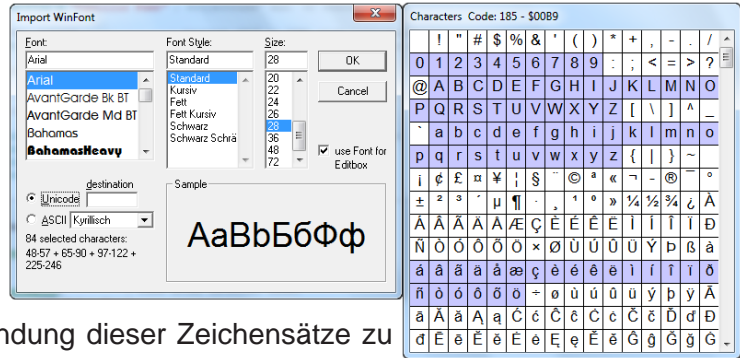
Import WinFont

Font:
Arial
Arial
AvantGarde Bk BT
AvantGarde Md BT
Bahamas
BahamasHeavy

Font Style:
Standard
Standard
Kursiv
Fett
Fett Kursiv
Schwarz
Schwarz Schrä

Size:
28
20
22
24
26
28
36
48
72

OK

Cancel

use Font for Editbox

destination
Unicode
ASCII Kyrillisch

84 selected characters:
48-57 + 65-90 + 97-122 + 225-246

Sample
AaBbБбФф

Characters Code: 185 - $00B9

|  | ! | " | # | \$ | % | & | ' | ( | ) | * | + | , | - | . | / |
|---|---|---|---|---|---|---|---|---|---|---|---|---|---|---|---|
| 0 | 1 | 2 | 3 | 4 | 5 | 6 | 7 | 8 | 9 | : | ; | < | = | > | ? |
| @ | A | B | C | D | E | F | G | H | I | J | K | L | M | N | O |
| P | Q | R | S | T | U | V | W | X | Y | Z | [ | \ | ] | ^ | _ |
| ` | a | b | c | d | e | f | g | h | i | j | k | l | m | n | o |
| p | q | r | s | t | u | v | w | x | y | z | { | \| | } | ~ |  |
|  | ¡ | ¢ | £ | ¤ | ¥ | ¦ | § | ¨ | © | ª | « | ¬ | - | ® | ¯ |
| ° | ± | ² | ³ | ´ | µ | ¶ | · | ¸ | ¹ | º | » | ¼ | ½ | ¾ | ¿ |
| À | Á | Â | Ã | Ä | Å | Æ | Ç | È | É | Ê | Ë | Ì | Í | Î | Ï |
| Ð | Ñ | Ò | Ó | Ô | Õ | Ö | × | Ø | Ù | Ú | Û | Ü | Ý | Þ | ß |
| à | á | â | ã | ä | å | æ | ç | è | é | ê | ë | ì | í | î | ï |
| ð | ñ | ò | ó | ô | õ | ö | ÷ | ø | ù | ú | û | ü | ý | þ | ÿ |
| Ā | ā | Ă | ă | Ą | ą | Ć | ć | Ĉ | ĉ | Ċ | ċ | Č | č | Ď | ď |
| Đ | đ | Ē | ē | Ĕ | ĕ | Ė | ė | Ę | ę | Ě | ě | Ĝ | ĝ | Ğ | ğ |

ndung dieser Zeichensätze zu